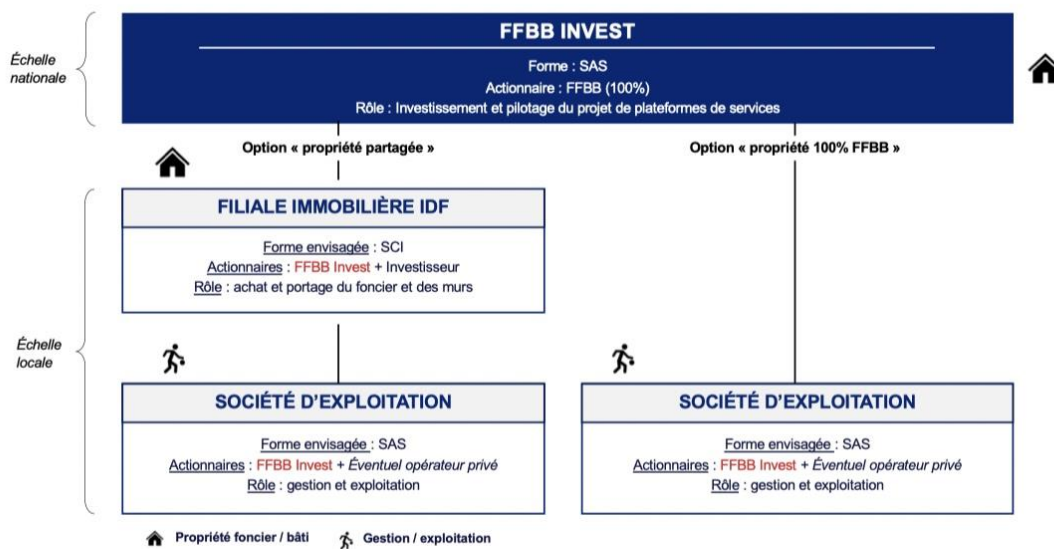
Échelle nationale

FFBB INVEST

Forme : SAS
Actionnaire : FFBB (100%)
Rôle : Investissement et pilotage du projet de plateformes de services

Option « propriété partagée »

Option « propriété 100% FFBB »

FILIALE IMMOBILIÈRE IDF

Forme envisagée : SCI
Actionnaires : FFBB Invest + Investisseur
Rôle : achat et portage du foncier et des murs

Échelle locale

SOCIÉTÉ D'EXPLOITATION

Forme envisagée : SAS
Actionnaires : FFBB Invest + Éventuel opérateur privé
Rôle : gestion et exploitation

SOCIÉTÉ D'EXPLOITATION

Forme envisagée : SAS
Actionnaires : FFBB Invest + Éventuel opérateur privé
Rôle : gestion et exploitation

Propriété foncier / bâti
Gestion / exploitation